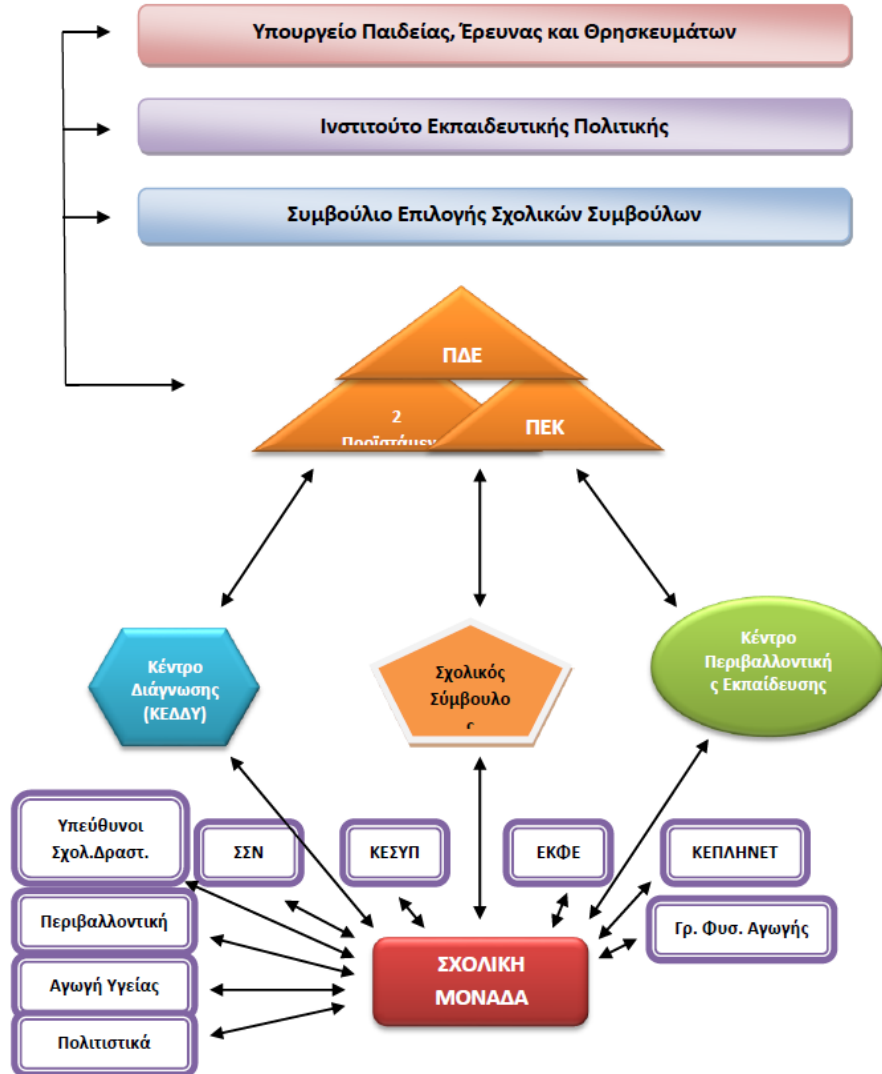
Υπουργείο Παιδείας, Έρευνας και Θρησκευμάτων

Ινστιτούτο Εκπαιδευτικής Πολιτικής

Συμβούλιο Επιλογής Σχολικών Συμβούλων

ΠΔΕ

2 Προϊστάμεν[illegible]

ΠΕΚ

Κέντρο Διάγνωσης (ΚΕΔΔΥ)

Σχολικός Σύμβουλο ς

Κέντρο Περιβαλλοντική ς Εκπαίδευσης

Υπεύθυνοι Σχολ.Δραστ.

ΣΣΝ

ΚΕΣΥΠ

ΕΚΦΕ

ΚΕΠΛΗΝΕΤ

Περιβαλλοντική

Γρ. Φυσ. Αγωγής

Αγωγή Υγείας

ΣΧΟΛΙΚΗ ΜΟΝΑΔΑ

Πολιτιστικά